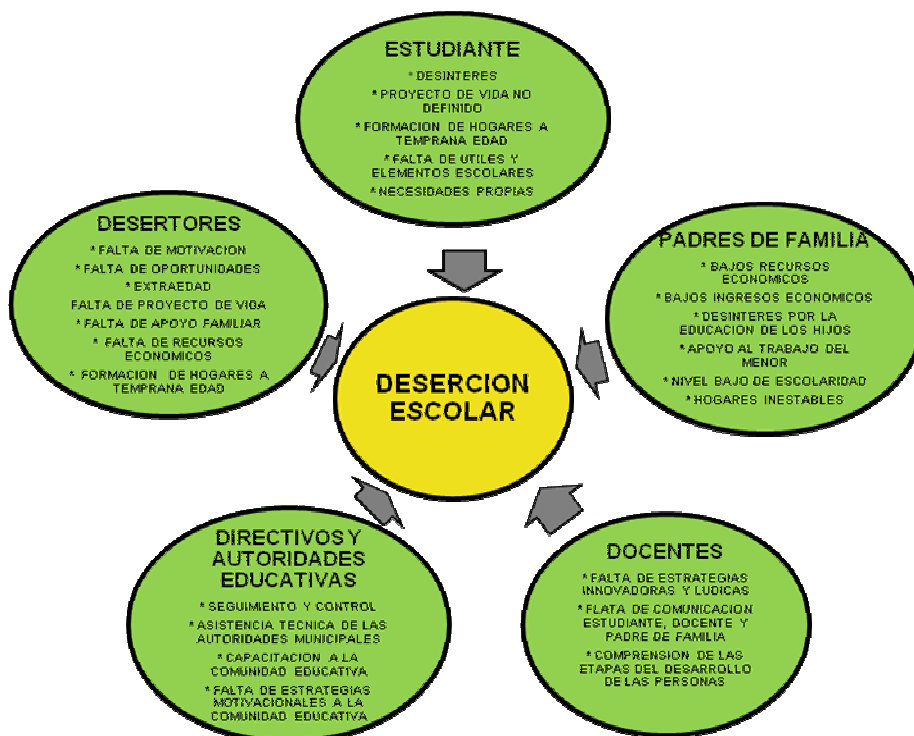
ESTUDIANTE
* DESINTERES
* PROYECTO DE VIDA NO DEFINIDO
* FORMACION DE HOGARES A TEMPRANA EDAD
* FALTA DE UTILES Y ELEMENTOS ESCOLARES
* NECESIDADES PROPIAS

DESERTORES
* FALTA DE MOTIVACION
* FALTA DE OPORTUNIDADES
* EXTRAEDAD
FALTA DE PROYECTO DE VIDA
* FALTA DE APOYO FAMILIAR
* FALTA DE RECURSOS ECONOMICOS
* FORMACION DE HOGARES A TEMPRANA EDAD

PADRES DE FAMILIA
* BAJOS RECURSOS ECONOMICOS
* BAJOS INGRESOS ECONOMICOS
* DESINTERES POR LA EDUCACION DE LOS HIJOS
* APOYO AL TRABAJO DEL MENOR
* NIVEL BAJO DE ESCOLARIDAD
* HOGARES INESTABLES

DESERCION ESCOLAR

DIRECTIVOS Y AUTORIDADES EDUCATIVAS
* SEGUIMIENTO Y CONTROL
* ASISTENCIA TECNICA DE LAS AUTORIDADES MUNICIPALES
* CAPACITACION A LA COMUNIDAD EDUCATIVA
* FALTA DE ESTRATEGIAS MOTIVACIONALES A LA COMUNIDAD EDUCATIVA

DOCENTES
* FALTA DE ESTRATEGIAS INNOVADORAS Y LUDICAS
* FLATA DE COMUNICACION ESTUDIANTE, DOCENTE Y PADRE DE FAMILIA
* COMPRENSION DE LAS ETAPAS DEL DESARROLLO DE LAS PERSONAS